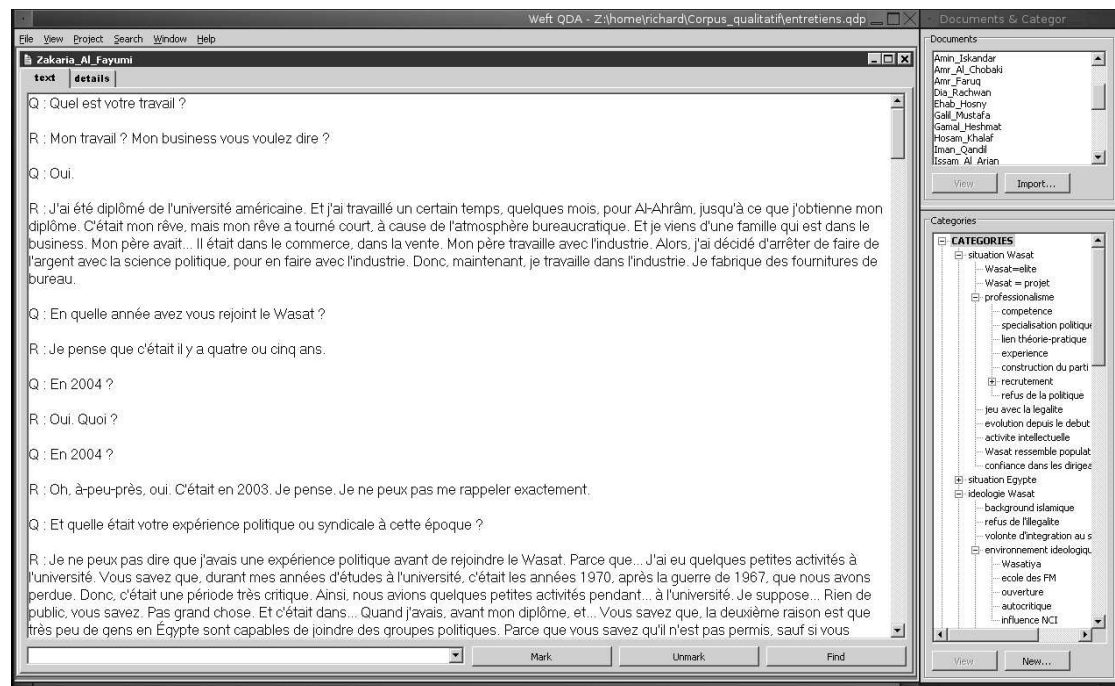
Weft QDA - Z:\home\richard\Corpus_qualitatif\entretiens.qdp

File View Project Search Window Help

Zakaria_Al_Fayumi

text details

Q : Quel est votre travail ?

R : Mon travail ? Mon business vous voulez dire ?

Q : Oui.

R : J'ai été diplômé de l'université américaine. Et j'ai travaillé un certain temps, quelques mois, pour Al-Ahrâm, jusqu'à ce que j'obtienne mon diplôme. C'était mon rêve, mais mon rêve a tourné court, à cause de l'atmosphère bureaucratique. Et je viens d'une famille qui est dans le business. Mon père avait... Il était dans le commerce, dans la vente. Mon père travaille avec l'industrie. Alors, j'ai décidé d'arrêter de faire de l'argent avec la science politique, pour en faire avec l'industrie. Donc, maintenant, je travaille dans l'industrie. Je fabrique des fournitures de bureau.

Q : En quelle année avez vous rejoint le Wasat ?

R : Je pense que c'était il y a quatre ou cinq ans.

Q : En 2004 ?

R : Oui. Quoi ?

Q : En 2004 ?

R : Oh, à-peu-près, oui. C'était en 2003. Je pense. Je ne peux pas me rappeler exactement.

Q : Et quelle était votre expérience politique ou syndicale à cette époque ?

R : Je ne peux pas dire que j'avais une expérience politique avant de rejoindre le Wasat. Parce que... J'ai eu quelques petites activités à l'université. Vous savez que, durant mes années d'études à l'université, c'était les années 1970, après la guerre de 1967, que nous avons perdue. Donc, c'était une période très critique. Ainsi, nous avions quelques petites activités pendant... à l'université. Je suppose... Rien de public, vous savez. Pas grand chose. Et c'était dans... Quand j'avais, avant mon diplôme, et... Vous savez que, la deuxième raison est que très peu de gens en Égypte sont capables de joindre des groupes politiques. Parce que vous savez qu'il n'est pas permis, sauf si vous

Mark Unmark Find

Documents & Categor

Documents
Amin_Iskandar
Amr_Al_Chobaki
Amr_Faruq
Dia_Rachwan
Ehab_Hosny
Galil_Mustafa
Gamal_Heshmat
Hosam_Khalaf
Iman_Qandil
Issam_Al_Arian

View Import...

Categories
CATEGORIES
situation Wasat
Wasat=elite
Wasat = projet
professionalisme
competence
specialisation politique
lien théorie-pratique
experience
construction du parti
recrutement
refus de la politique
jeu avec la legalite
evolution depuis le debut
activite intellectuelle
Wasat ressemble populat
confiance dans les dirigea
situation Egypte
ideologie Wasat
background islamique
refus de l'illegalite
volonte d'integration au s
environnement ideologiqu
Wasatiya
ecole des FM
ouverture
autocritique
influence NCI

View New...